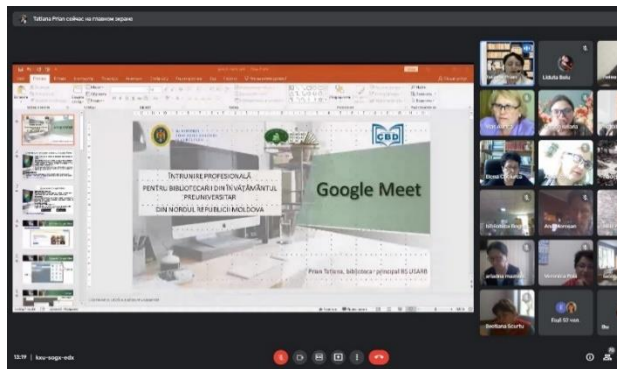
Tatiana Prian сейчас на главном экране

ÎNTRUNIRE PROFESIONALĂ PENTRU BIBLIOTECARII DIN ÎNVĂȚĂMÂNTUL PREUNIVERSITAR DIN NORDUL REPUBLICII MOLDOVA

Google Meet

CBD

Prian Tatiana, bibliotecar principal BŞ USARB

Lidiuţa Balu

Elena C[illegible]

Biblioteca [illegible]

Ana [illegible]

artiadna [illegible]

Veronica Potr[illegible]

Emiliana Scurtu

Ещё 32 чел.

12:19 | kwu-sogs-edx